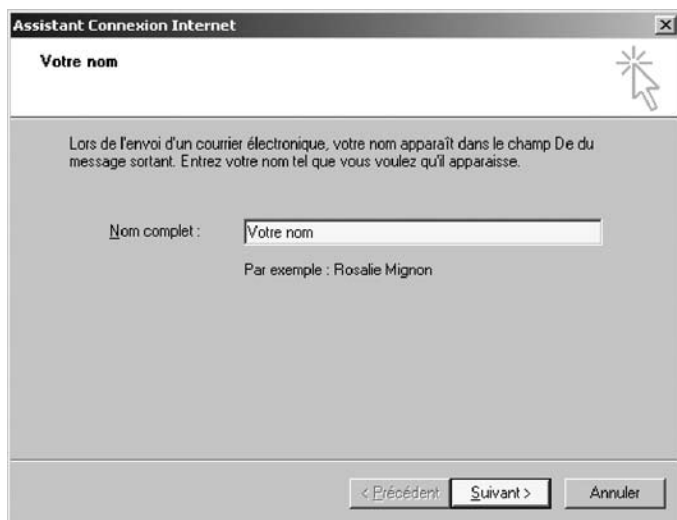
Assistant Connexion Internet

Votre nom

Lors de l'envoi d'un courrier électronique, votre nom apparaît dans le champ De du message sortant. Entrez votre nom tel que vous voulez qu'il apparaisse.

Nom complet : Votre nom

Par exemple : Rosalie Mignon

< Précédent | Suivant > | Annuler